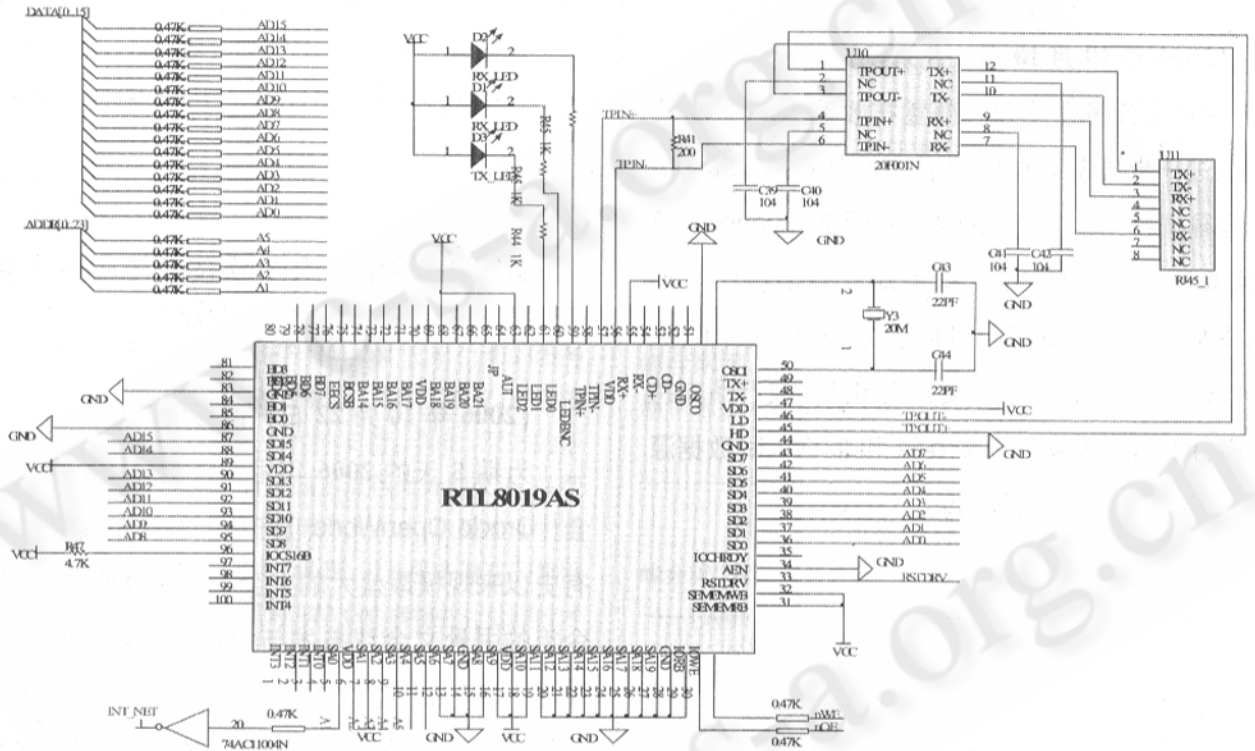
DATA[0..15]
0.47K AD15
0.47K AD14
0.47K AD13
0.47K AD12
0.47K AD11
0.47K AD10
0.47K AD9
0.47K AD8
0.47K AD7
0.47K AD6
0.47K AD5
0.47K AD4
0.47K AD3
0.47K AD2
0.47K AD1
0.47K AD0

ADDR[0..23]
0.47K A5
0.47K A4
0.47K A3
0.47K A2
0.47K A1

VCC
1 D2 2
RX_LED
1 D1 2
RX_LED
1 D3 2
TX_LED
R45 1K
R46 1K
R44 1K
VCC

TPIN+
R41 200
TPIN-

U10
1 TPOUT+ TX+ 12
2 NC NC 11
3 TPOUT- TX- 10
4 TPIN+ RX+ 9
5 NC NC 8
6 TPIN- RX- 7
20F001N

C39 104
C40 104
GND

U11
1 TX+
2 TX-
3 RX+
4 NC
5 NC
6 RX-
7 NC
8 NC
RJ45_1

C41 104
C42 104
GND

GND
VCC

C43 22PF
2
Y3 20M
1
C44 22PF
GND

81 BD3
82 BD2
83 GND
84 BD1
85 BD0
86 GND
87 SD15
88 SD14
89 VDD
90 SD13
91 SD12
92 SD11
93 SD10
94 SD9
95 SD8
96 IOCS16B
97 INT7
98 INT6
99 INT5
100 INT4

GND
GND
AD15
AD14
VCC
AD13
AD12
AD11
AD10
AD9
AD8
VCC R47 4.7K

80 79 78 77 76 75 74 73 72 71 70 69 68 67 66 65 64 63 62 61 60 59 58 57 56 55 54 53 52 51
BD7 EECS BCSB BA15 BA16 BA17 VDD BA18 BA19 BA20 BA21 JP AUI LED2 LED1 LED0 LEDBNC TPIN- TPIN+ VDD RX- RX+ CD- CD+ GND OSCO

RTL8019AS

50 OSCI
49 TX+
48 TX-
47 VDD
46 LD
45 HD
44 GND
43 SD7
42 SD6
41 SD5
40 SD4
39 SD3
38 SD2
37 SD1
36 SD0
35 IOCHRDY
34 AEN
33 RSTDRV
32 SEMEMWB
31 SEMEMRB

VCC
TPOUT-
TPOUT+
GND
AD7
AD6
AD5
AD4
AD3
AD2
AD1
AD0
GND
RSTDRV
VCC

INT3 INT2 INT1 INT0 SA0 VDD SA1 SA2 SA3 SA4 SA5 SA6 SA7 GND SA8 SA9 VDD SA10 SA11 SA12 SA13 SA14 SA15 SA16 SA17 SA18 SA19 GND IORB IOWB
1 2 3 4 5 6 7 8 9 10 11 12 13 14 15 16 17 18 19 20 21 22 23 24 25 26 27 28 29 30

INT_NET
20
74ACT1004N
0.47K
A
VCC
GND
VCC
GND
0.47K nWE
0.47K nOE